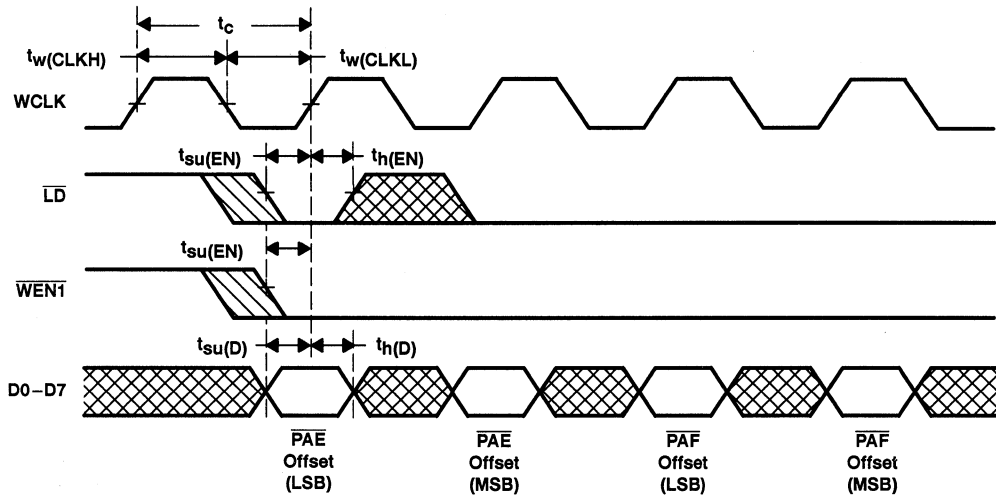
$t_c$
$t_{w(CLKH)}$
$t_{w(CLKL)}$
WCLK
$t_{su(EN)}$
$t_{h(EN)}$
$\overline{LD}$
$t_{su(EN)}$
$\overline{WEN1}$
$t_{su(D)}$
$t_{h(D)}$
D0–D7
$\overline{PAE}$ Offset (LSB)
$\overline{PAE}$ Offset (MSB)
$\overline{PAF}$ Offset (LSB)
$\overline{PAF}$ Offset (MSB)